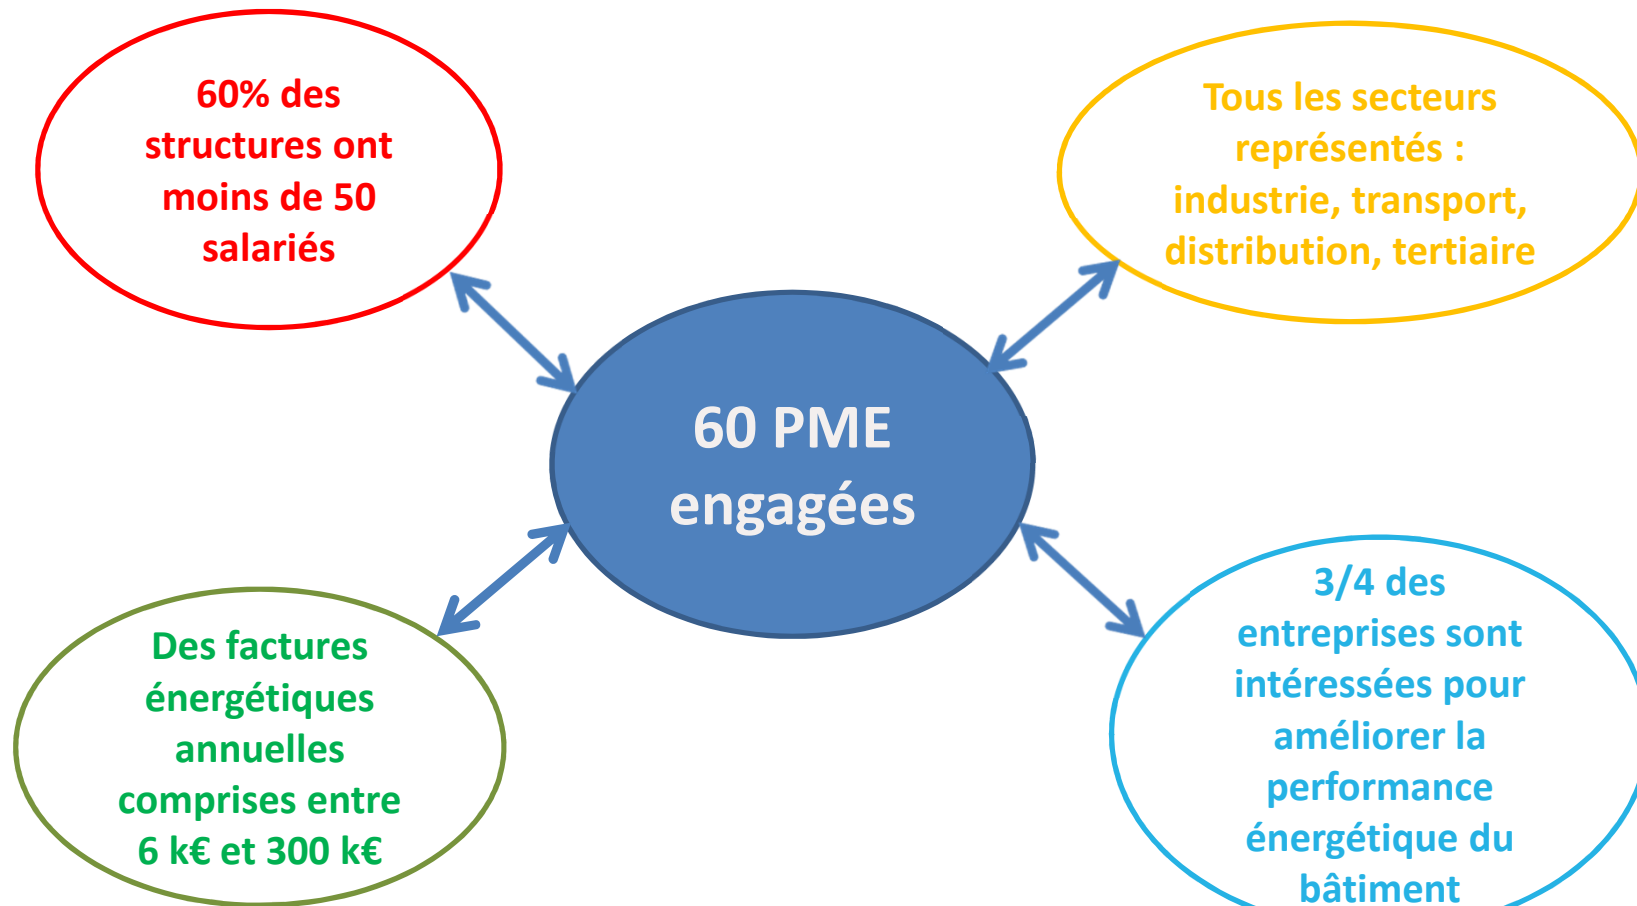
60% des structures ont moins de 50 salariés

Tous les secteurs représentés : industrie, transport, distribution, tertiaire

60 PME engagées

Des factures énergétiques annuelles comprises entre 6 k€ et 300 k€

3/4 des entreprises sont intéressées pour améliorer la performance énergétique du bâtiment